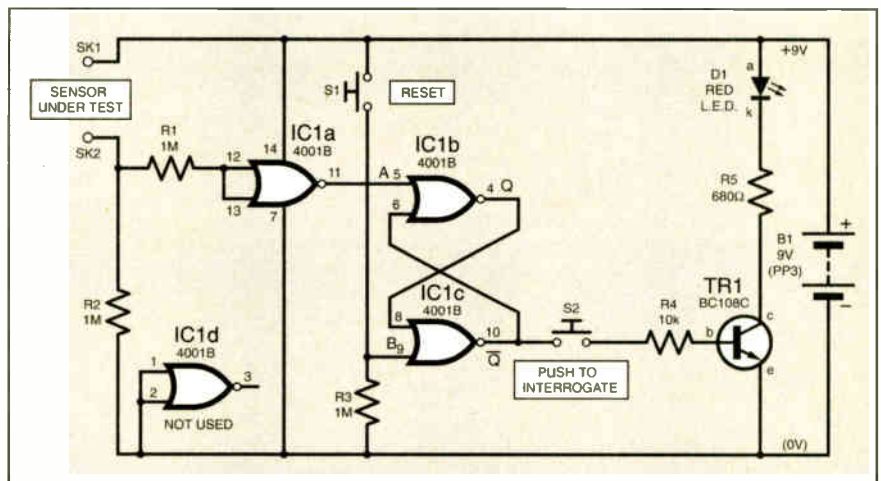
SK1

SENSOR UNDER TEST

SK2

R1 1M

12

13

14

7

IC1a 4001B

11

S1

RESET

A 5

6

IC1b 4001B

4 Q

IC1c 4001B

8

B 9

10 $\overline{Q}$

S2

PUSH TO INTERROGATE

R4 10k

b

TR1 BC108C

c

e

+9V

a

D1 RED L.E.D.

k

R5 680Ω

B1 9V (PP3)

+

−

R2 1M

IC1d 4001B

1

2

3

NOT USED

R3 1M

(0V)